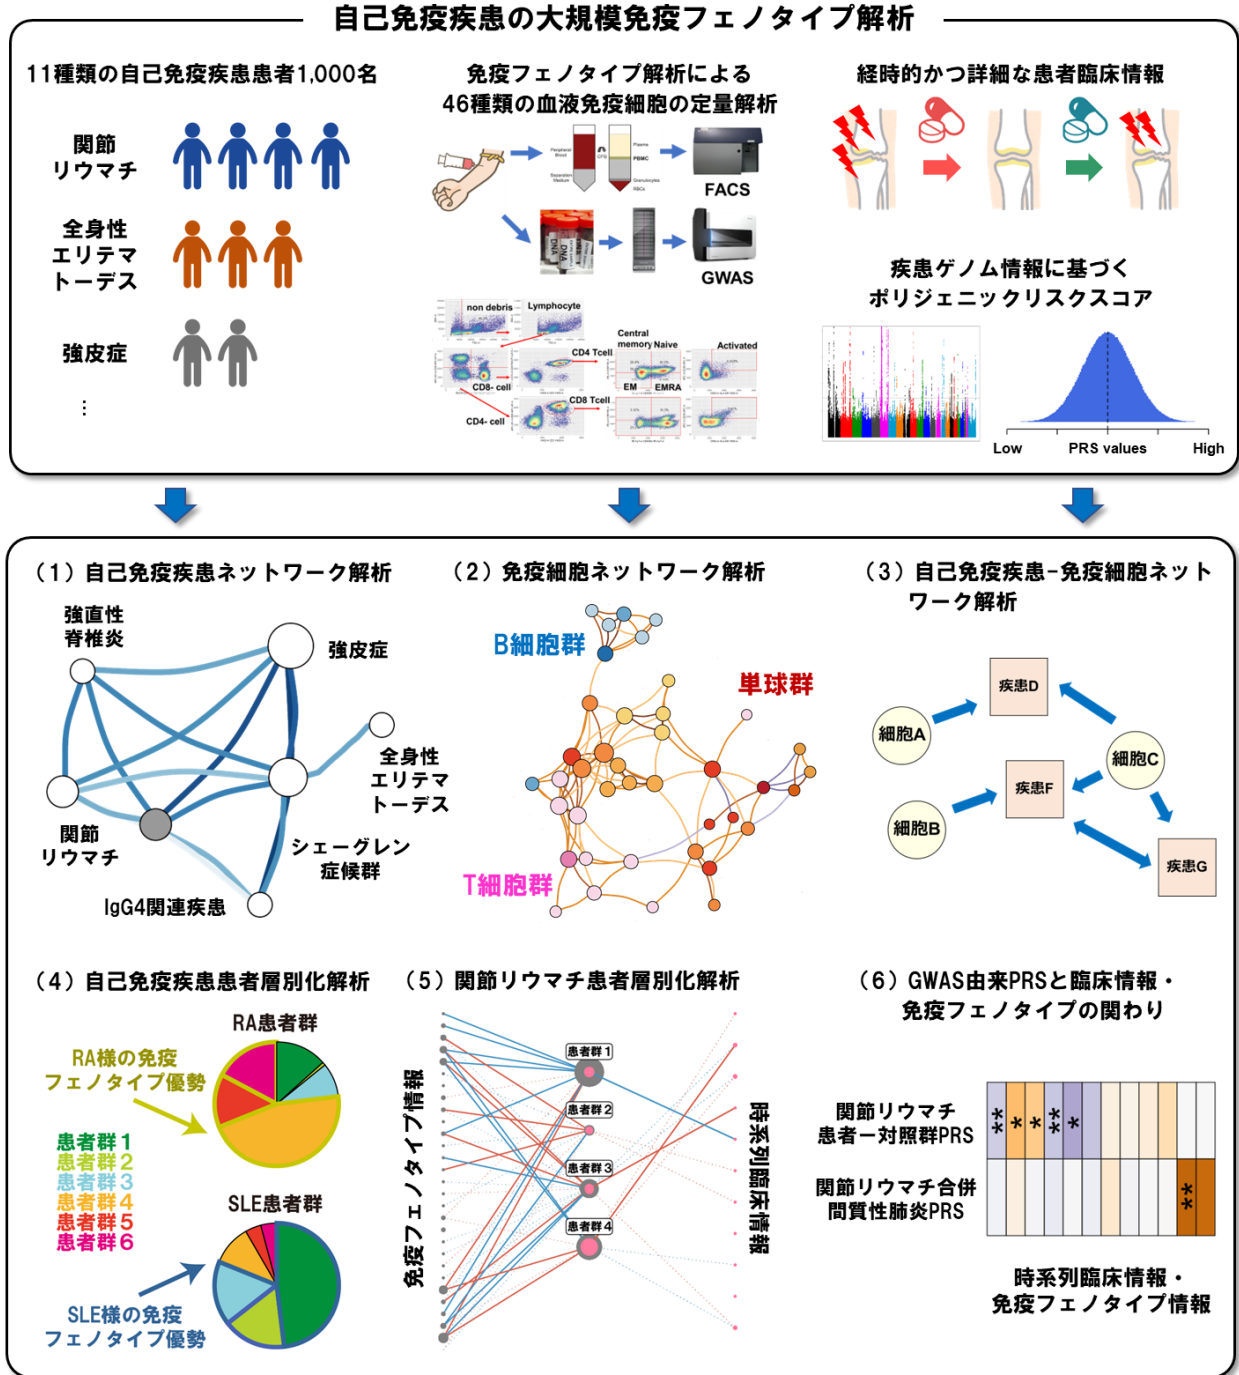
自己免疫疾患の大規模免疫フェノタイプ解析

11種類の自己免疫疾患患者1,000名

関節リウマチ

全身性エリテマトーデス

強皮症

⋮

免疫フェノタイプ解析による46種類の血液免疫細胞の定量解析

Peripheral Blood

Separation Medium

Plasma

PBMC

Granulocytes

RBCs

FACS

GWAS

non debris

Lymphocyte

CD4 Tcell

CD8- cell

Central memory

Naive

Activated

EM

EMRA

CD8 Tcell

CD4- cell

経時的かつ詳細な患者臨床情報

疾患ゲノム情報に基づくポリジェニックリスクスコア

Low

PRS values

High

（1）自己免疫疾患ネットワーク解析

強直性脊椎炎

強皮症

全身性エリテマトーデス

関節リウマチ

シェーグレン症候群

IgG4関連疾患

（2）免疫細胞ネットワーク解析

B細胞群

単球群

T細胞群

（3）自己免疫疾患-免疫細胞ネットワーク解析

疾患D

細胞A

細胞C

疾患F

細胞B

疾患G

（4）自己免疫疾患患者層別化解析

RA患者群

RA様の免疫フェノタイプ優勢

患者群1
患者群2
患者群3
患者群4
患者群5
患者群6

SLE患者群

SLE様の免疫フェノタイプ優勢

（5）関節リウマチ患者層別化解析

免疫フェノタイプ情報

患者群1

患者群2

患者群3

患者群4

時系列臨床情報

（6）GWAS由来PRSと臨床情報・免疫フェノタイプの関わり

関節リウマチ患者ー対照群PRS

**

*

*

**

*

関節リウマチ合併間質性肺炎PRS

**

時系列臨床情報・免疫フェノタイプ情報